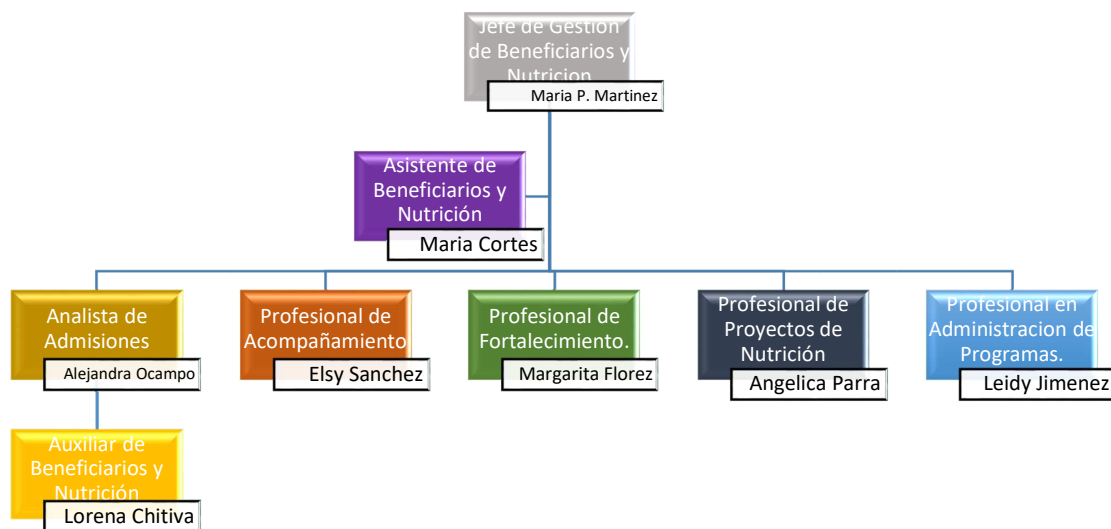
Jefe de Gestion de Beneficiarios y Nutricion
Maria P. Martinez

Asistente de Beneficiarios y Nutrición
Maria Cortes

Analista de Admisiones
Alejandra Ocampo

Profesional de Acompañamiento
Elsy Sanchez

Profesional de Fortalecimiento.
Margarita Florez

Profesional de Proyectos de Nutrición
Angelica Parra

Profesional en Administracion de Programas.
Leidy Jimenez

Auxiliar de Beneficiarios y Nutrición
Lorena Chitiva